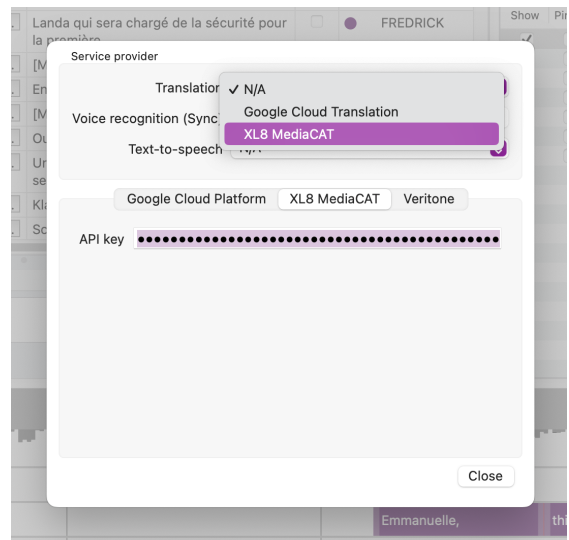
Landa qui sera chargé de la sécurité pour la première
FREDRICK
Show
Pi
[M
En
[M
Ou
Ur
se
Kl
Sc

Service provider
Translation
✓ N/A
Google Cloud Translation
XL8 MediaCAT
Voice recognition (Sync
Text-to-speech
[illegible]

Google Cloud Platform
XL8 MediaCAT
Veritone

API key ●●●●●●●●●●●●●●●●●●●●●●●●●●●●●●●●●●●●●●●●●●●●

Close

Emmanuelle,
thi